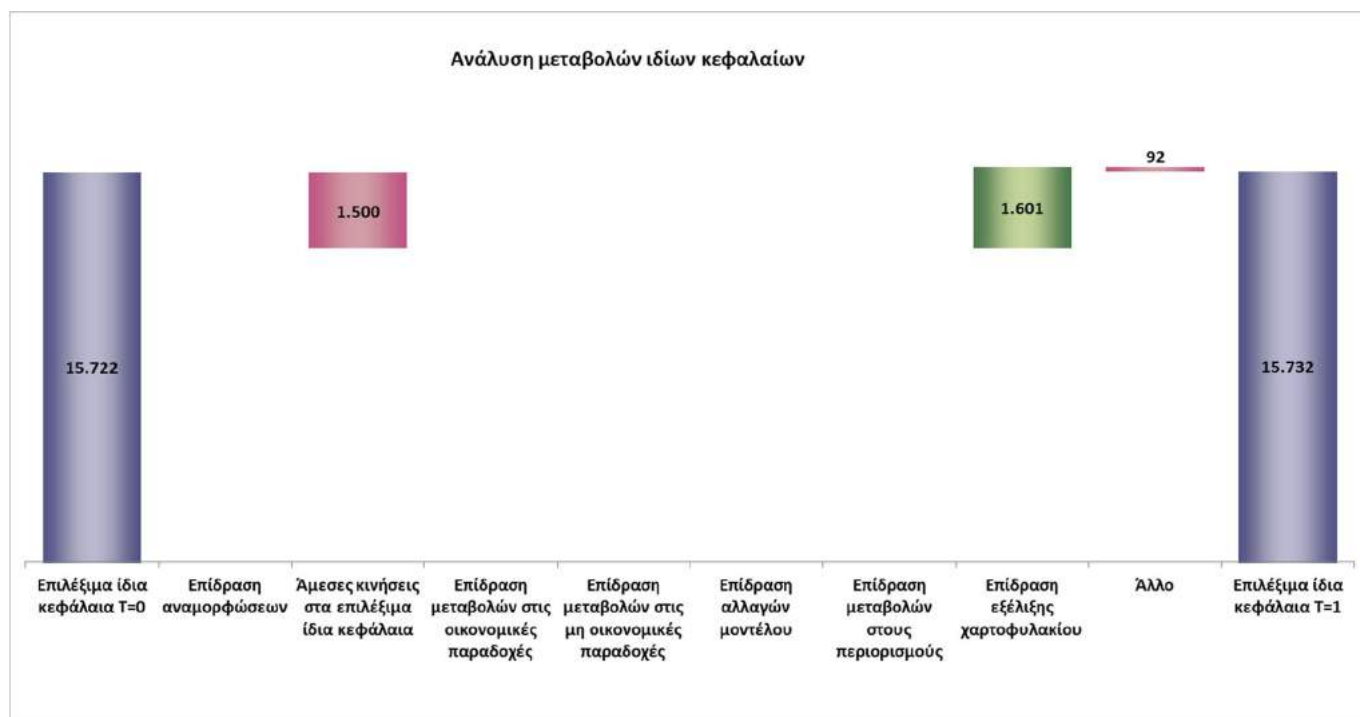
Ανάλυση μεταβολών ιδίων κεφαλαίων

15.722

1.500

1.601

92

15.732

Επιλέξιμα ίδια κεφάλαια Τ=0

Επίδραση αναμορφώσεων

Άμεσες κινήσεις στα επιλέξιμα ίδια κεφάλαια

Επίδραση μεταβολών στις οικονομικές παραδοχές

Επίδραση μεταβολών στις μη οικονομικές παραδοχές

Επίδραση αλλαγών μοντέλου

Επίδραση μεταβολών στους περιορισμούς

Επίδραση εξέλιξης χαρτοφυλακίου

Άλλο

Επιλέξιμα ίδια κεφάλαια Τ=1